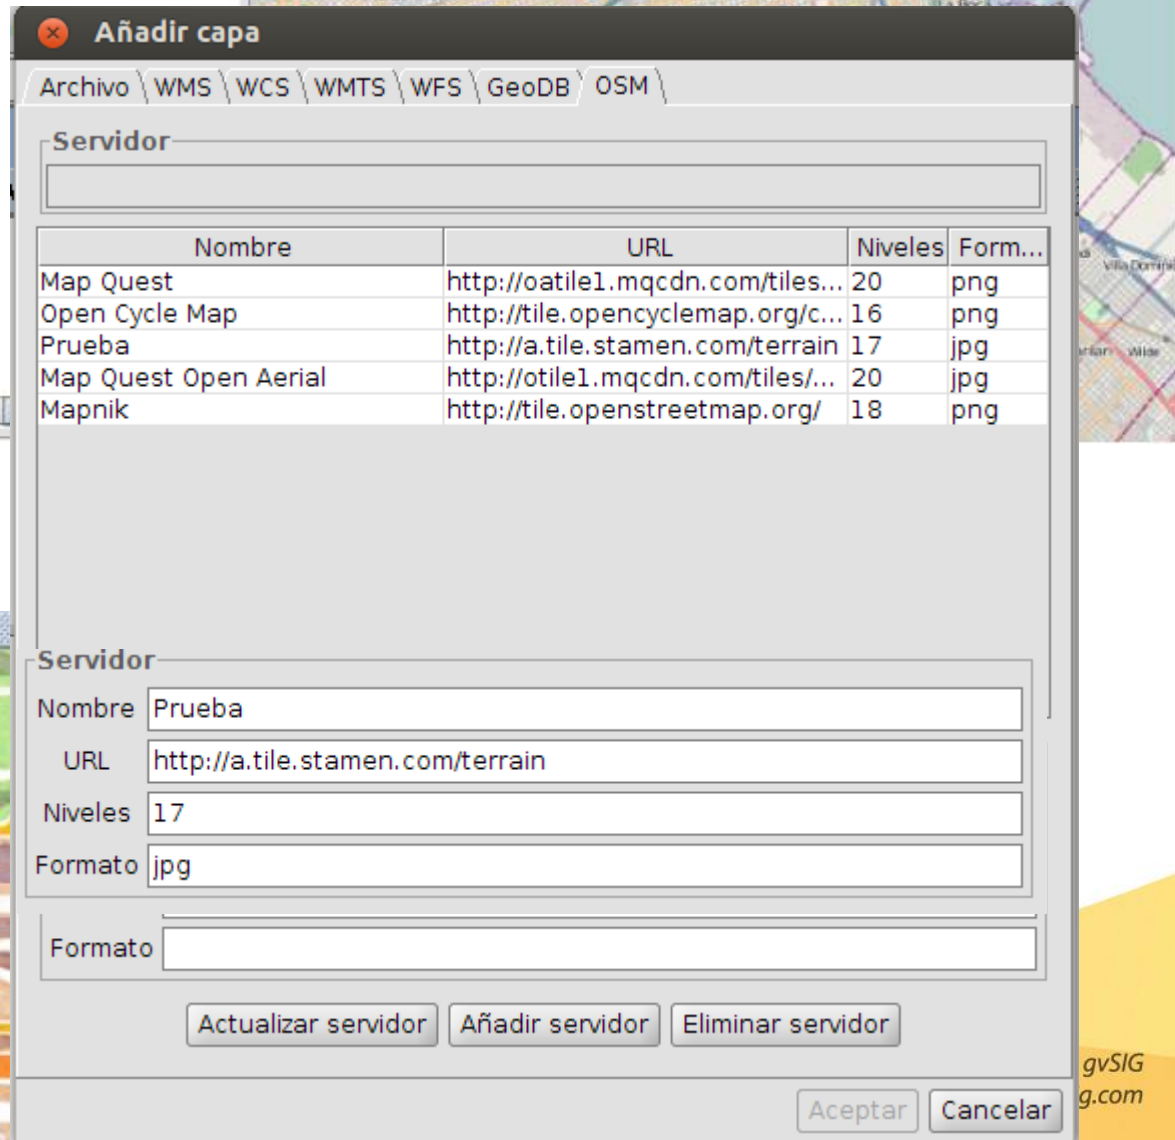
Añadir capa

Archivo | WMS | WCS | WMTS | WFS | GeoDB | OSM

Servidor

| Nombre | URL | Niveles | Form... |
|---|---|---|---|
| Map Quest | http://oatile1.mqcdn.com/tiles... | 20 | png |
| Open Cycle Map | http://tile.opencyclemap.org/c... | 16 | png |
| Prueba | http://a.tile.stamen.com/terrain | 17 | jpg |
| Map Quest Open Aerial | http://otile1.mqcdn.com/tiles/... | 20 | jpg |
| Mapnik | http://tile.openstreetmap.org/ | 18 | png |

Servidor

Nombre Prueba

URL http://a.tile.stamen.com/terrain

Niveles 17

Formato jpg

Formato

Actualizar servidor | Añadir servidor | Eliminar servidor

Aceptar | Cancelar

gvSIG
g.com